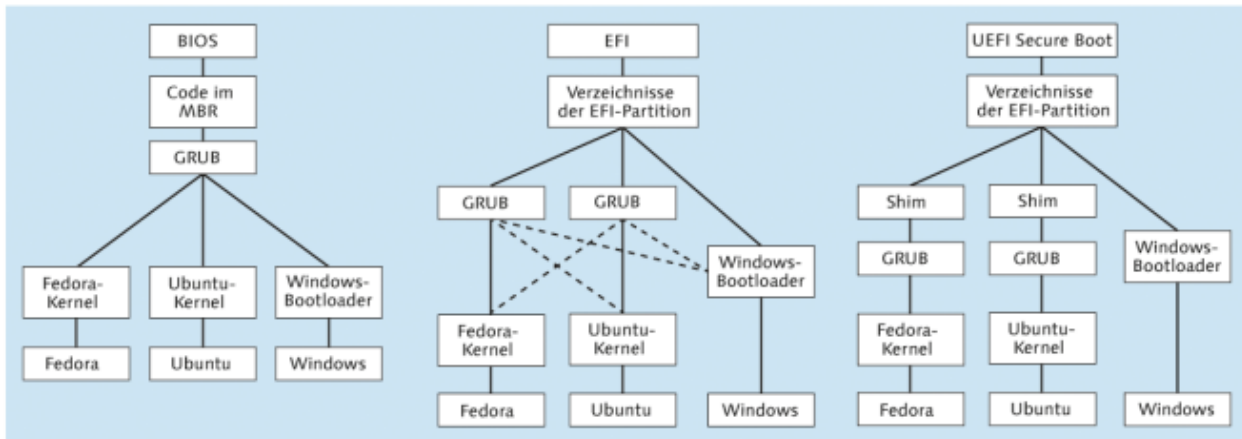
BIOS

Code im MBR

GRUB

Fedora-Kernel

Ubuntu-Kernel

Windows-Bootloader

Fedora

Ubuntu

Windows

EFI

Verzeichnisse der EFI-Partition

GRUB

GRUB

Windows-Bootloader

Fedora-Kernel

Ubuntu-Kernel

Fedora

Ubuntu

Windows

UEFI Secure Boot

Verzeichnisse der EFI-Partition

Shim

Shim

Windows-Bootloader

GRUB

GRUB

Fedora-Kernel

Ubuntu-Kernel

Fedora

Ubuntu

Windows